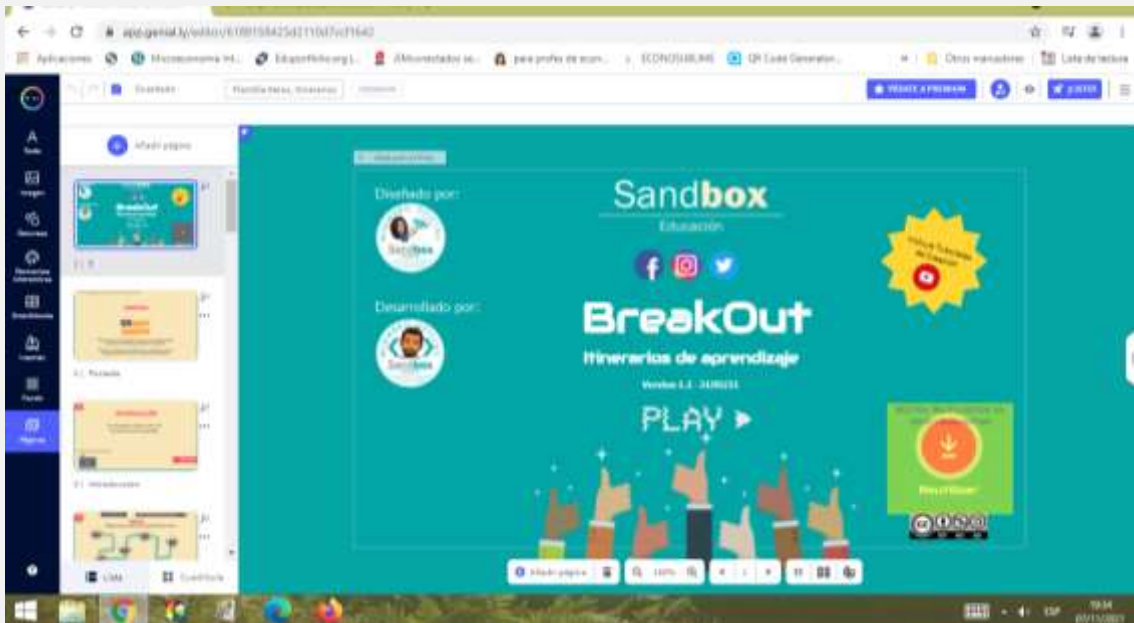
app.genial.ly/editor/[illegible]

Aplicaciones | Microeconomía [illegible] | Edupotfolio.org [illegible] | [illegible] | para profes de econ... | ECONOSUBLIME | QR Code Generator... | Otros marcadores | Lista de lectura

Plantilla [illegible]

HAZTE PREMIUM | JUSTO

Añadir página

Texto
Imagen
Recursos
Elementos interactivos
Insertar
Fondo
Páginas

1 | 1
2 | Portada
3 | Introducción

Lista | Cuadrícula

Diseñado por:
Desarrollado por:

Sandbox
Educación

BreakOut
Itinerarios de aprendizaje
Versión 1.2 - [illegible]

PLAY ▶

Vídeo Tutorial de Creación

Descargar

Añadir página | 100%

ESP 19:34
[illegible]